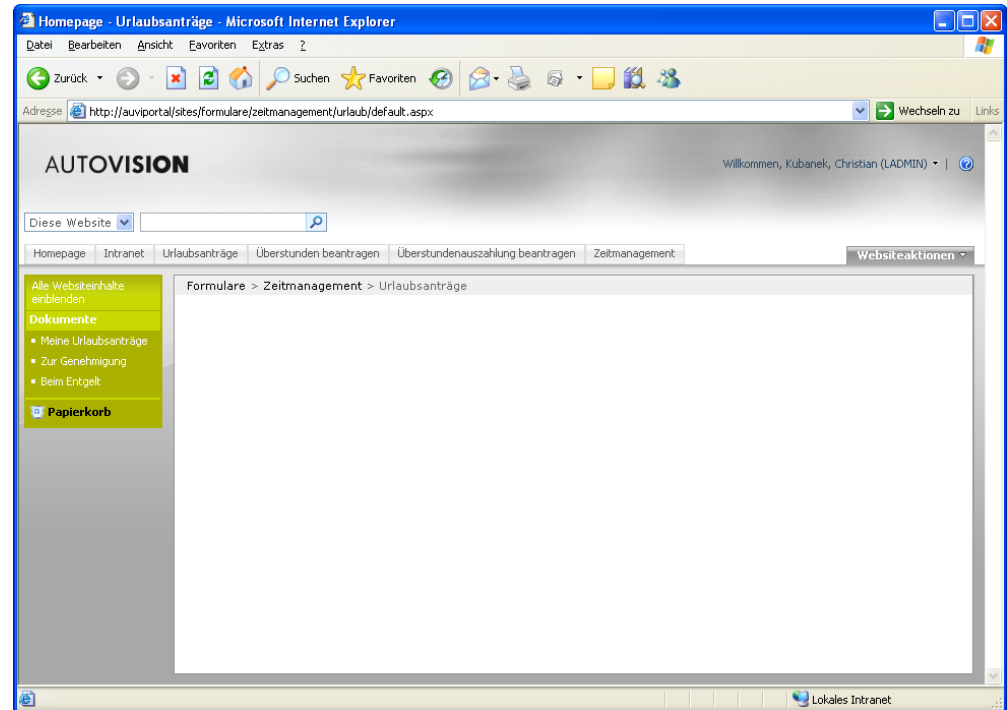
Homepage - Urlaubsanträge - Microsoft Internet Explorer

Datei Bearbeiten Ansicht Favoriten Extras ?

Zurück Suchen Favoriten

Adresse http://auviportal/sites/formulare/zeitmanagement/urlaub/default.aspx Wechseln zu Links

AUTOVISION

Willkommen, Kubanek, Christian (LADMIN) |

Diese Website

Homepage Intranet Urlaubsanträge Überstunden beantragen Überstundenauszahlung beantragen Zeitmanagement

Websiteaktionen

Alle Websiteinhalte einblenden

Dokumente

Meine Urlaubsanträge

Zur Genehmigung

Beim Entgelt

Papierkorb

Formulare > Zeitmanagement > Urlaubsanträge

Lokales Intranet